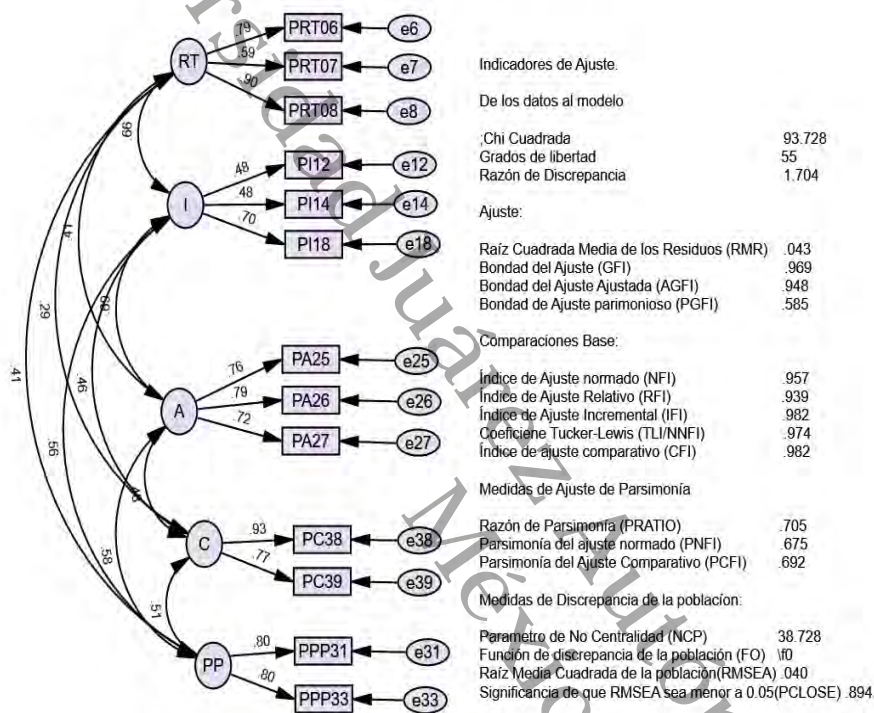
RT
.79
.59
.90
PRT06
PRT07
PRT08
e6
e7
e8
.66
I
.48
.48
.70
PI12
PI14
PI18
e12
e14
e18
.47
.29
.41
.60
.46
.56
A
.76
.79
.72
PA25
PA26
PA27
e25
e26
e27
.48
C
.93
.77
PC38
PC39
e38
e39
.58
.51
PP
.80
.80
PPP31
PPP33
e31
e33

Indicadores de Ajuste.

De los datos al modelo

| ;Chi Cuadrada | 93.728 |
|---|---|
| Grados de libertad | 55 |
| Razón de Discrepancia | 1.704 |

Ajuste:

| Raíz Cuadrada Media de los Residuos (RMR) | .043 |
|---|---|
| Bondad del Ajuste (GFI) | .969 |
| Bondad del Ajuste Ajustada (AGFI) | .948 |
| Bondad de Ajuste parimonioso (PGFI) | .585 |

Comparaciones Base:

| Índice de Ajuste normado (NFI) | .957 |
|---|---|
| Índice de Ajuste Relativo (RFI) | .939 |
| Índice de Ajuste Incremental (IFI) | .982 |
| Coeficiene Tucker-Lewis (TLI/NNFI) | .974 |
| Índice de ajuste comparativo (CFI) | .982 |

Medidas de Ajuste de Parsimonía

| Razón de Parsimonía (PRATIO) | .705 |
|---|---|
| Parsimonía del ajuste normado (PNFI) | .675 |
| Parsimonía del Ajuste Comparativo (PCFI) | .692 |

Medidas de Discrepancia de la poblacíon:

| Parametro de No Centralidad (NCP) | 38.728 |
|---|---|
| Función de discrepancia de la población (FO) | \f0 |
| Raíz Media Cuadrada de la población(RMSEA) | .040 |
| Significancia de que RMSEA sea menor a 0.05(PCLOSE) | .894 |